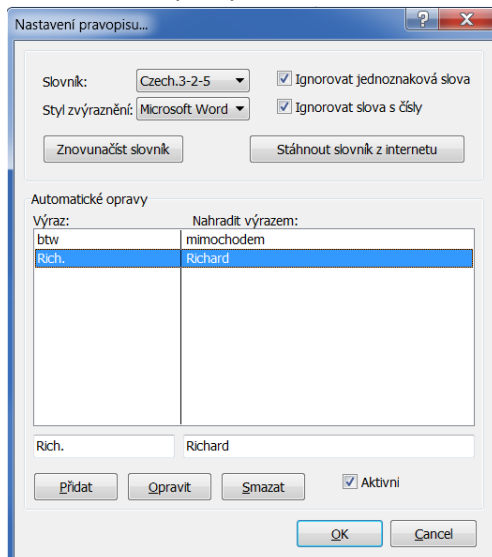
Nastavení pravopisu...

?
X

Slovník: Czech.3-2-5
Styl zvýraznění: Microsoft Word
Ignorovat jednoznaková slova
Ignorovat slova s čísly

Znovunačíst slovník
Stáhnout slovník z internetu

Automatické opravy

| Výraz: | Nahradit výrazem: |
|---|---|
| btw | mimochodem |
| Rich. | Richard |

Rich.
Richard

Přidat
Opravit
Smazat
Aktivní

OK
Cancel